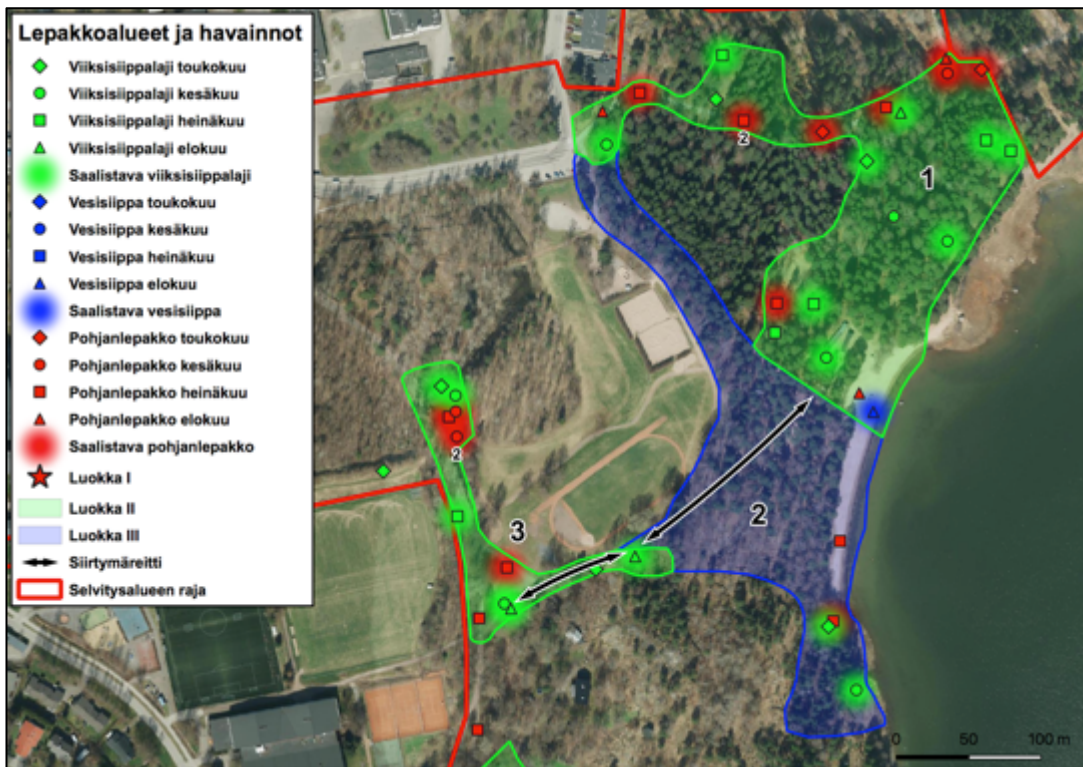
Lepakkoalueet ja havainnot
Viiksisiippalaji toukokuu
Viiksisiippalaji kesäkuu
Viiksisiippalaji heinäkuu
Viiksisiippalaji elokuu
Saalistava viiksisiippalaji
Vesisiippa toukokuu
Vesisiippa kesäkuu
Vesisiippa heinäkuu
Vesisiippa elokuu
Saalistava vesisiippa
Pohjanlepakko toukokuu
Pohjanlepakko kesäkuu
Pohjanlepakko heinäkuu
Pohjanlepakko elokuu
Saalistava pohjanlepakko
Luokka I
Luokka II
Luokka III
Siirtymäreitti
Selvitysalueen raja

2
1
2
2
3

0 50 100 m